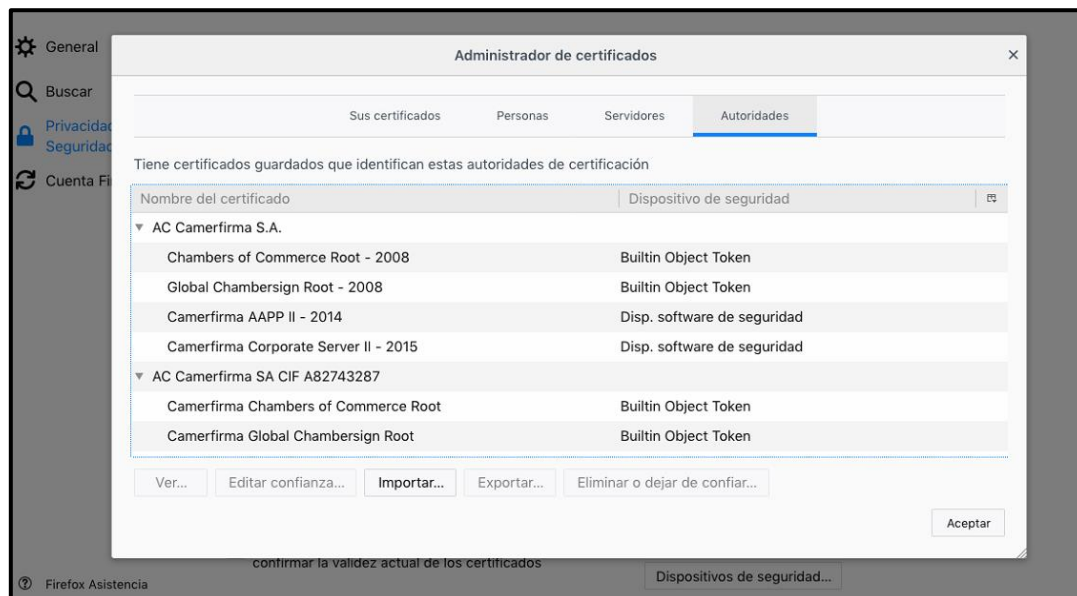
General
Buscar
Privacidad
Seguridad
Cuenta Fi

Administrador de certificados

×

Sus certificados | Personas | Servidores | Autoridades

Tiene certificados guardados que identifican estas autoridades de certificación

| Nombre del certificado | Dispositivo de seguridad |
|---|---|
| ▼ AC Camerfirma S.A. | |
| Chambers of Commerce Root - 2008 | Builtin Object Token |
| Global Chambersign Root - 2008 | Builtin Object Token |
| Camerfirma AAPP II - 2014 | Disp. software de seguridad |
| Camerfirma Corporate Server II - 2015 | Disp. software de seguridad |
| ▼ AC Camerfirma SA CIF A82743287 | |
| Camerfirma Chambers of Commerce Root | Builtin Object Token |
| Camerfirma Global Chambersign Root | Builtin Object Token |

Ver... | Editar confianza... | Importar... | Exportar... | Eliminar o dejar de confiar...

Aceptar

confirmar la validez actual de los certificados

Dispositivos de seguridad...

Firefox Asistencia